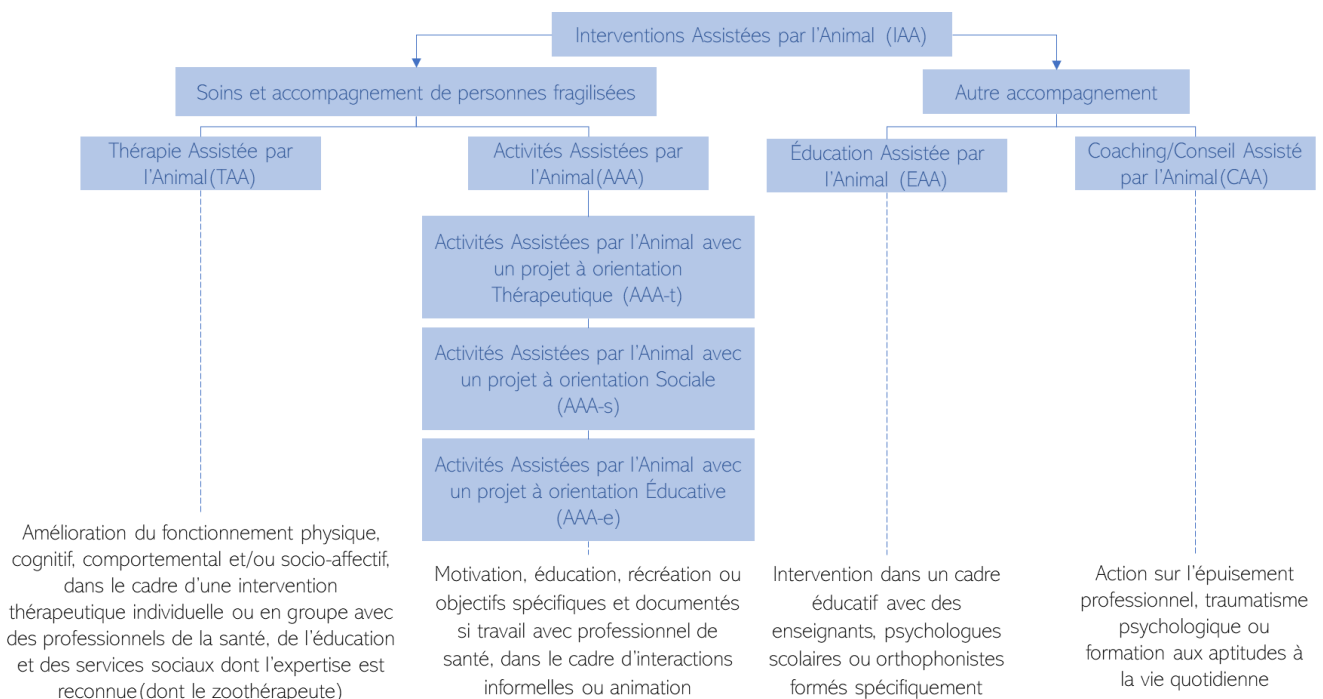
Interventions Assistées par l'Animal (IAA)

Soins et accompagnement de personnes fragilisées

Autre accompagnement

Thérapie Assistée par l'Animal (TAA)

Activités Assistées par l'Animal (AAA)

Éducation Assistée par l'Animal (EAA)

Coaching/Conseil Assisté par l'Animal (CAA)

Activités Assistées par l'Animal avec un projet à orientation Thérapeutique (AAA-t)

Activités Assistées par l'Animal avec un projet à orientation Sociale (AAA-s)

Activités Assistées par l'Animal avec un projet à orientation Éducative (AAA-e)

Amélioration du fonctionnement physique, cognitif, comportemental et/ou socio-affectif, dans le cadre d'une intervention thérapeutique individuelle ou en groupe avec des professionnels de la santé, de l'éducation et des services sociaux dont l'expertise est reconnue (dont le zoothérapeute)

Motivation, éducation, récréation ou objectifs spécifiques et documentés si travail avec professionnel de santé, dans le cadre d'interactions informelles ou animation

Intervention dans un cadre éducatif avec des enseignants, psychologues scolaires ou orthophonistes formés spécifiquement

Action sur l'épuisement professionnel, traumatisme psychologique ou formation aux aptitudes à la vie quotidienne